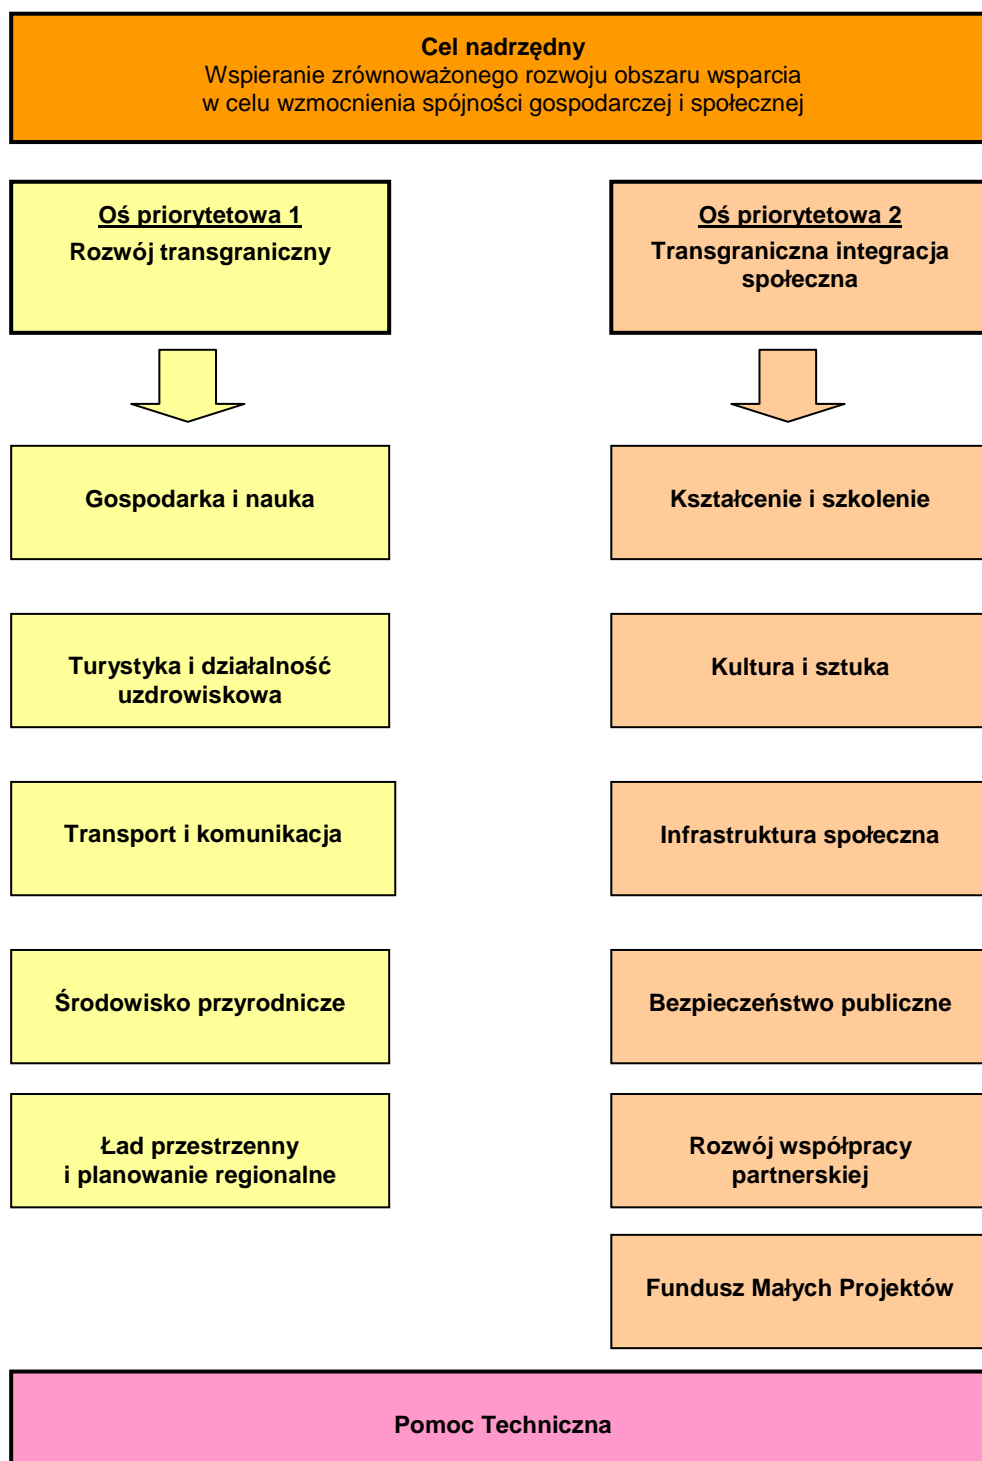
Cel nadrzędny
Wspieranie zrównoważonego rozwoju obszaru wsparcia w celu wzmocnienia spójności gospodarczej i społecznej

Oś priorytetowa 1
Rozwój transgraniczny

Gospodarka i nauka

Turystyka i działalność uzdrowiskowa

Transport i komunikacja

Środowisko przyrodnicze

Ład przestrzenny i planowanie regionalne

Oś priorytetowa 2
Transgraniczna integracja społeczna

Kształcenie i szkolenie

Kultura i sztuka

Infrastruktura społeczna

Bezpieczeństwo publiczne

Rozwój współpracy partnerskiej

Fundusz Małych Projektów

Pomoc Techniczna